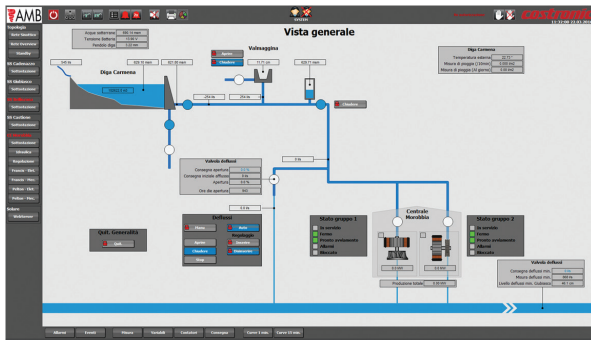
AMB

Vista generale

Diga Carmena

Valmaggina

Apertura
Chiudere

Diga Carmena
Temperatura esterna
Misura di pioggia (1 ora)
Misura di pioggia (24 giorni)

Valvola deflussi
Consegna apertura
Consegna minima effusso
Apertura
Ore da apertura

Deflussi
Apre
Chiudere
Stop
Regolaggio

Qual. Generalità
Quit

Centrale Morobbia

Stato gruppo 1
In servizio
Fermo
Pronto avviamento
Allarmi
Bloccato

Stato gruppo 2
In servizio
Fermo
Pronto avviamento
Allarmi
Bloccato

Valvola deflussi
Consegna deflusso min.
Misura deflusso min.
Livello deflusso min. Giubiasco

Produzione totale

Topologia
Vista Generale

Allarmi
Eventi
Misure
Variabili
Contatori
Consegne
Curve 1 min
Curve 15 min